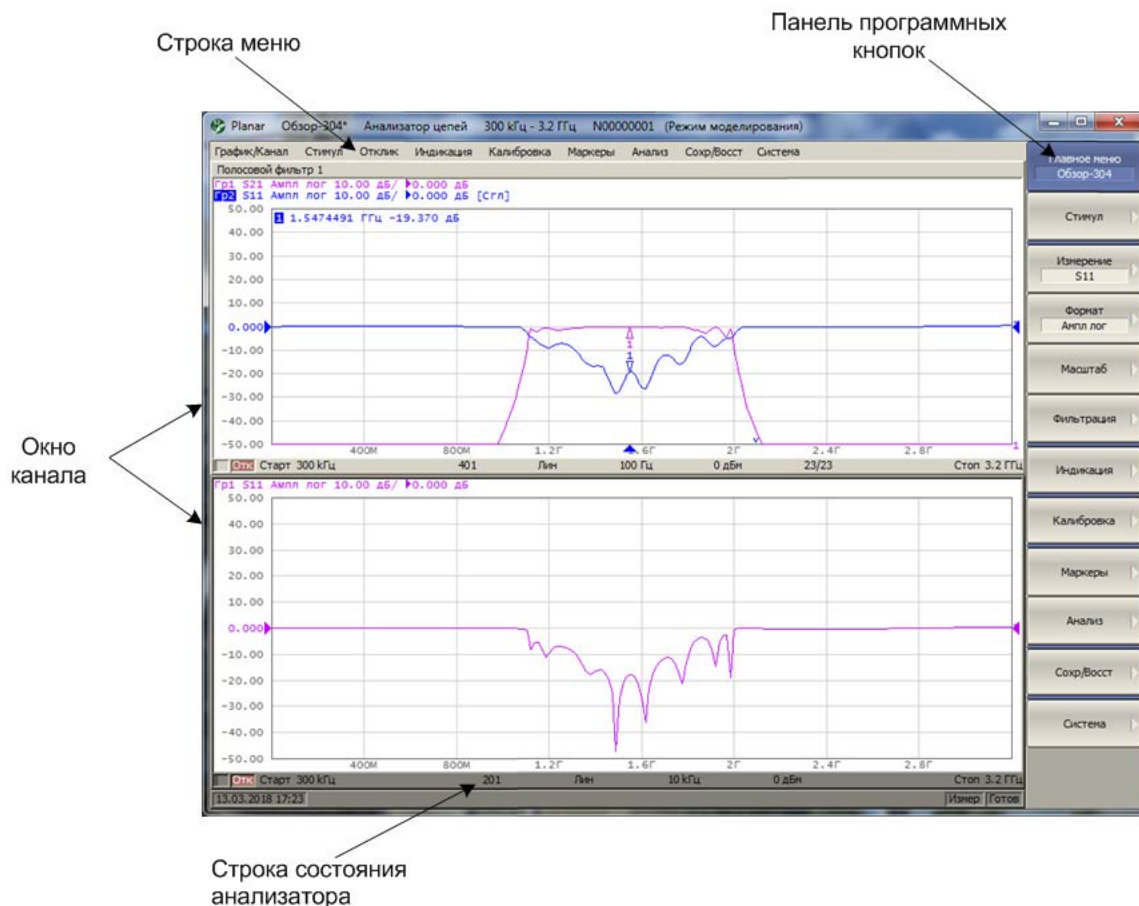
Строка меню

Панель программных кнопок

Planar Обзор-304* Анализатор цепей 300 kГц - 3.2 ГГц N00000001 (Режим моделирования)

График/Канал Стимул Отклик Индикация Калибровка Маркеры Анализ Сохр/Восст Система

Полосовой фильтр 1

Гр1 S21 Ампл лог 10.00 дБ/ ▶0.000 дБ
Гр2 S11 Ампл лог 10.00 дБ/ ▶0.000 дБ [Сгл]

1 1.5474491 ГГц -19.370 дБ

50.00
40.00
30.00
20.00
10.00
0.000
-10.00
-20.00
-30.00
-40.00
-50.00

400М 800М 1.2Г 1.6Г 2Г 2.4Г 2.8Г

Отк Старт 300 kГц 401 Лин 100 Гц 0 дБм 23/23 Стоп 3.2 ГГц

Гр1 S11 Ампл лог 10.00 дБ/ ▶0.000 дБ

50.00
40.00
30.00
20.00
10.00
0.000
-10.00
-20.00
-30.00
-40.00
-50.00

400М 800М 1.2Г 1.6Г 2Г 2.4Г 2.8Г

Отк Старт 300 kГц 201 Лин 10 kГц 0 дБм Стоп 3.2 ГГц

13.03.2018 17:23 Измер Готов

Главное меню
Обзор-304
Стимул
Измерение
S11
Формат
Ампл лог
Масштаб
Фильтрация
Индикация
Калибровка
Маркеры
Анализ
Сохр/Восст
Система

Окно канала

Строка состояния анализатора